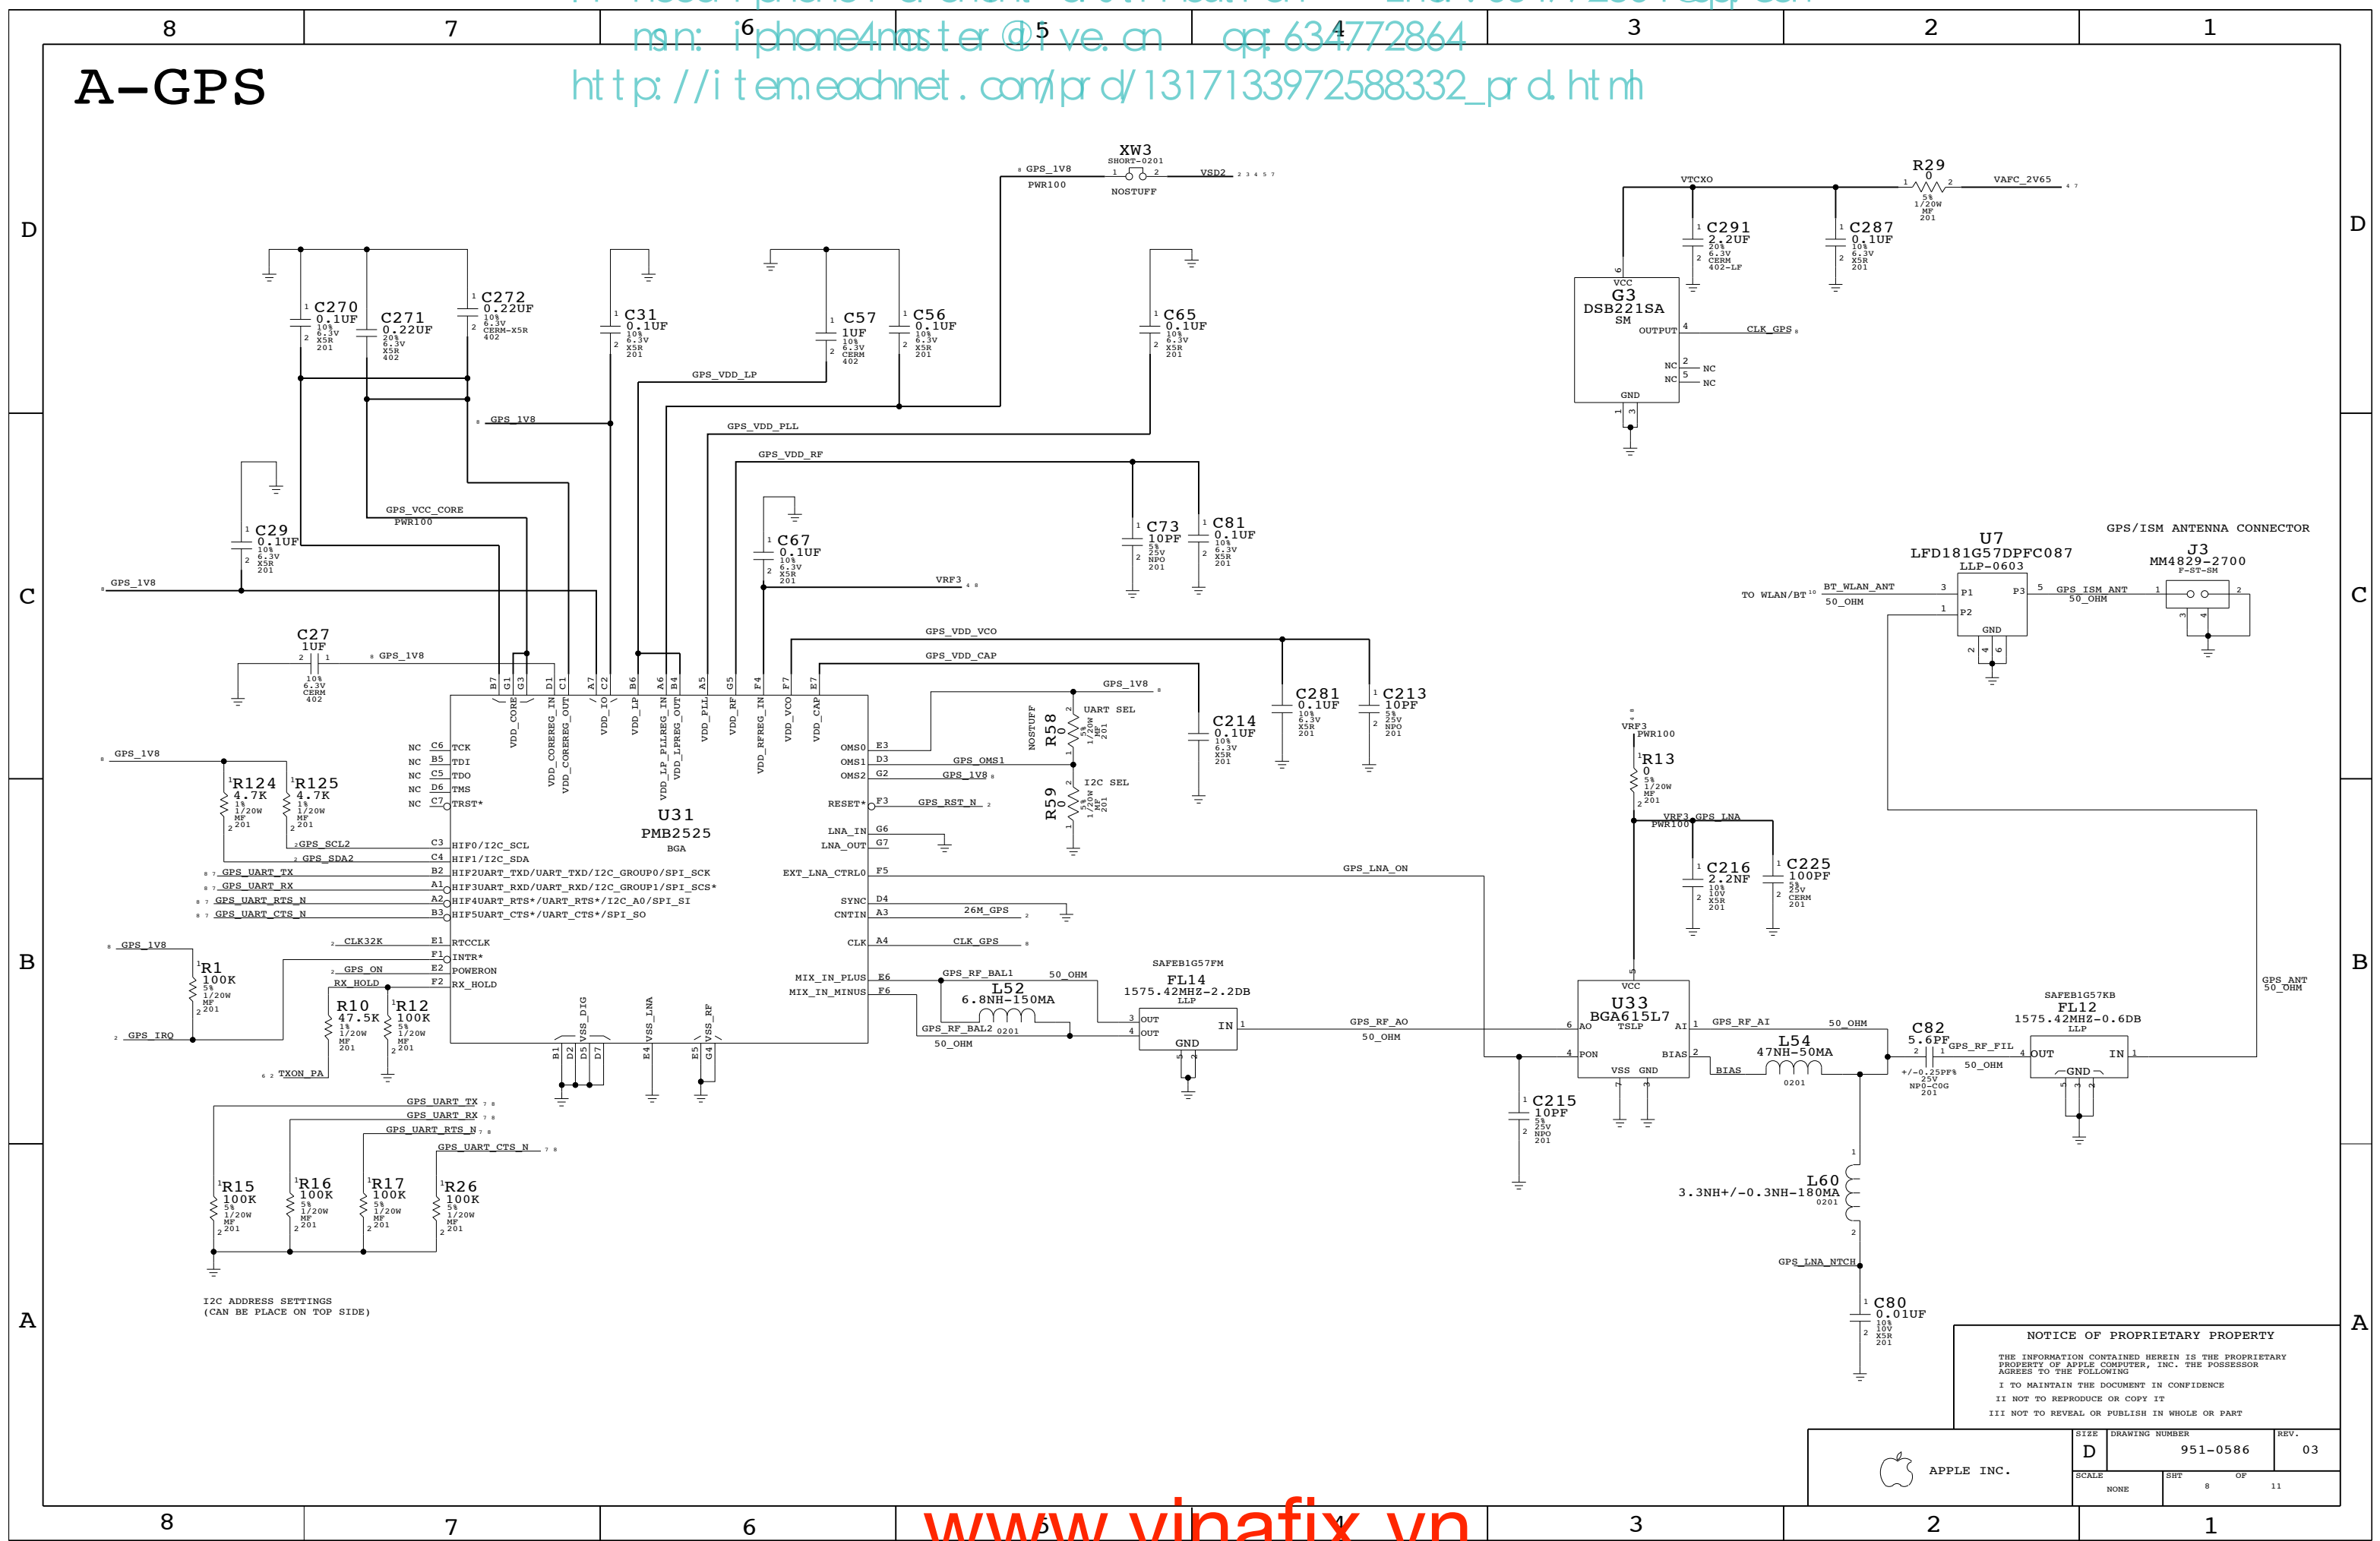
8 7 6 5 4 3 2 1

A-GPS

msn: iphone4master@live.cn qq:634772864
http://item.eachnet.com/prd/1317133972588332_prd.html

D C B A

XW3
SHORT-0201
GPS_1V8
PWR100
VSD2
NOSTUFF

C270 0.1UF 10% 6.3V X5R 201
C271 0.22UF 20% 6.3V X5R 402
C272 0.22UF 10% 6.3V CERM-X5R 402
C31 0.1UF 10% 6.3V X5R 201
C57 1UF 10% 6.3V CERM 402
C56 0.1UF 10% 6.3V X5R 201
C65 0.1UF 10% 6.3V X5R 201

GPS_VDD_LP
GPS_1V8
GPS_VDD_PLL
GPS_VDD_RF
GPS_VCC_CORE
PWR100

C29 0.1UF 10% 6.3V X5R 201
C67 0.1UF 10% 6.3V X5R 201
VRF3
C73 10PF 5% 25V NPO 201
C81 0.1UF 10% 6.3V X5R 201

C27 1UF 10% 6.3V CERM 402
GPS_1V8

GPS_VDD_VCO
GPS_VDD_CAP

VTCXO
R29 0 5% 1/20W MF 201
VAFC_2V65
C291 2.2UF 20% 6.3V CERM 402-LF
C287 0.1UF 10% 6.3V X5R 201
G3 DSB221SA SM
VCC OUTPUT CLK_GPS NC NC GND

GPS/ISM ANTENNA CONNECTOR
U7 LFD181G57DPFC087 LLP-0603
J3 MM4829-2700 F-ST-SM
TO WLAN/BT BT_WLAN_ANT 50_OHM
P1 P2 P3 GND
GPS_ISM_ANT 50_OHM

U31 PMB2525 BGA
VDD_CORE VDD_COREREG_IN VDD_COREREG_OUT VDD_IO VDD_LP VDD_LP_PLLREG_IN VDD_LPREG_OUT VDD_PLL VDD_RF VDD_RFREG_IN VDD_VCO VDD_CAP
NC TCK NC TDI NC TDO NC TMS NC TRST*
HIF0/I2C_SCL
HIF1/I2C_SDA
HIF2UART_TXD/UART_TXD/I2C_GROUP0/SPI_SCK
HIF3UART_RXD/UART_RXD/I2C_GROUP1/SPI_SCS*
HIF4UART_RTS*/UART_RTS*/I2C_A0/SPI_SI
HIF5UART_CTS*/UART_CTS*/SPI_SO
RTCCLK INTR* POWERON RX_HOLD
VSS_DIG VSS_LNA VSS_RF
OMS0 OMS1 OMS2 RESET* LNA_IN LNA_OUT EXT_LNA_CTRL0 SYNC CNTIN CLK MIX_IN_PLUS MIX_IN_MINUS

GPS_1V8
R124 4.7K 1% 1/20W MF 201
R125 4.7K 1% 1/20W MF 201
GPS_SCL2 GPS_SDA2
GPS_UART_TX GPS_UART_RX GPS_UART_RTS_N GPS_UART_CTS_N
GPS_1V8
R1 100K 5% 1/20W MF 201
CLK32K GPS_ON RX_HOLD
R10 47.5K 1% 1/20W MF 201
R12 100K 5% 1/20W MF 201
GPS_IRQ TXON_PA

GPS_OMS1 GPS_1V8 GPS_RST_N
UART SEL
NOSTUFF R58 0 5% 1/20W MF 201
I2C SEL
R59 0 5% 1/20W MF 201
GPS_1V8
C214 0.1UF 10% 6.3V X5R 201
C281 0.1UF 10% 6.3V X5R 201
C213 10PF 5% 25V NPO 201
GPS_LNA_ON
26M_GPS
CLK_GPS

GPS_RF_BAL1 50_OHM
L52 6.8NH-150MA 0201
GPS_RF_BAL2 50_OHM
SAFEB1G57FM
FL14 1575.42MHZ-2.2DB LLP
OUT OUT IN GND
GPS_RF_AO 50_OHM

VRF3 PWR100
R13 0 5% 1/20W MF 201
VRF3_GPS_LNA PWR100
C216 2.2NF 10% 10V X5R 201
C225 100PF 5% 25V CERM 201
U33 BGA615L7 TSLP
VCC AO AI PON BIAS VSS GND
GPS_RF_AI 50_OHM
C215 10PF 5% 25V NPO 201
BIAS
L54 47NH-50MA 0201
C82 5.6PF +/-0.25PF% 25V NPO-COG 201
GPS_RF_FIL 50_OHM
SAFEB1G57KB
FL12 1575.42MHZ-0.6DB LLP
OUT IN GND
GPS_ANT 50_OHM
L60 3.3NH+/-0.3NH-180MA 0201
GPS_LNA_NTCH
C80 0.01UF 10% 10V X5R 201

GPS_UART_TX GPS_UART_RX GPS_UART_RTS_N GPS_UART_CTS_N
R15 100K 5% 1/20W MF 201
R16 100K 5% 1/20W MF 201
R17 100K 5% 1/20W MF 201
R26 100K 5% 1/20W MF 201
I2C ADDRESS SETTINGS
(CAN BE PLACE ON TOP SIDE)

NOTICE OF PROPRIETARY PROPERTY
THE INFORMATION CONTAINED HEREIN IS THE PROPRIETARY PROPERTY OF APPLE COMPUTER, INC. THE POSSESSOR AGREES TO THE FOLLOWING
I TO MAINTAIN THE DOCUMENT IN CONFIDENCE
II NOT TO REPRODUCE OR COPY IT
III NOT TO REVEAL OR PUBLISH IN WHOLE OR PART
APPLE INC.
SIZE D DRAWING NUMBER 951-0586 REV. 03
SCALE NONE SHT 8 OF 11

www.vinafix.vn